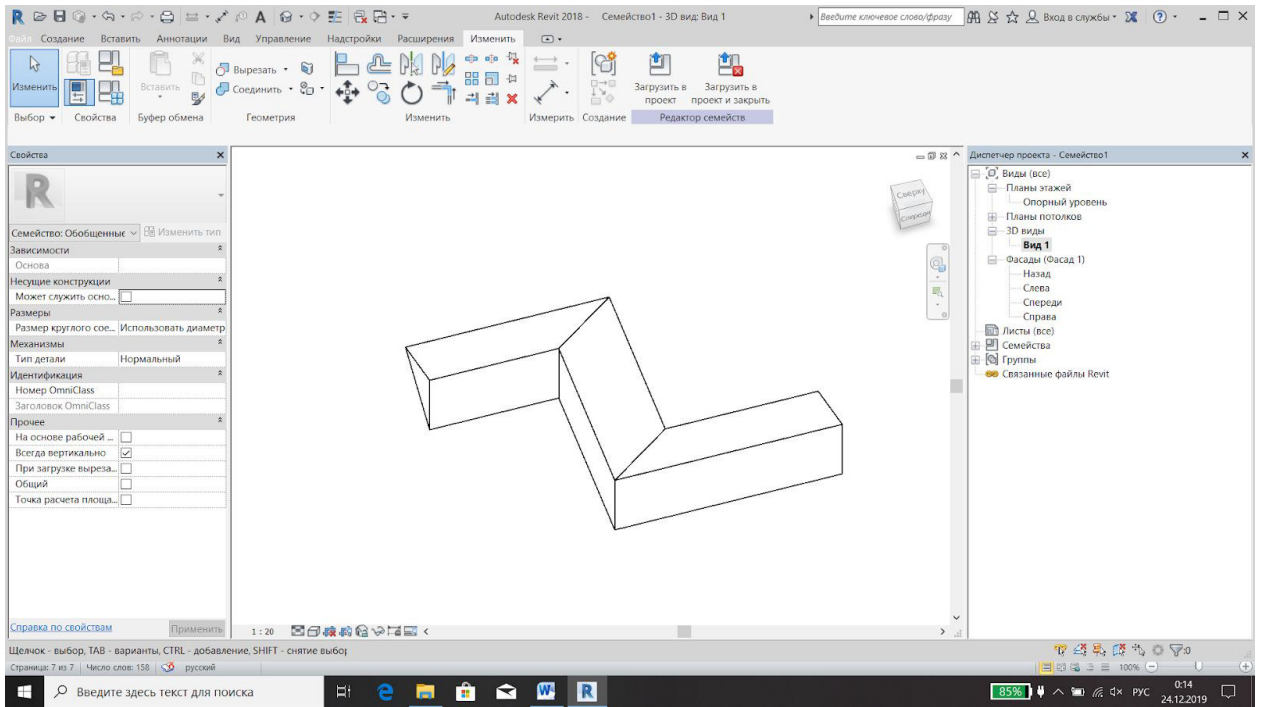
Autodesk Revit 2018 - Семейство1 - 3D вид: Вид 1
Введите ключевое слово/фразу
Вход в службы

Файл Создание Вставить Аннотации Вид Управление Надстройки Расширения Изменить

Изменить
Вставить
Вырезать
Соединить
Загрузить в проект
Загрузить в проект и закрыть
Выбор Свойства Буфер обмена Геометрия Изменить Измерить Создание Редактор семейств

Свойства
Семейство: Обобщенные
Изменить тип
Зависимости
Основа
Несущие конструкции
Может служить осно...
Размеры
Размер круглого сое... Использовать диаметр
Механизмы
Тип детали Нормальный
Идентификация
Номер OmniClass
Заголовок OmniClass
Прочее
На основе рабочей ...
Всегда вертикально
При загрузке выреза...
Общий
Точка расчета площа...
Справка по свойствам
Применить

Сверху
Спереди

1 : 20

Диспетчер проекта - Семейство1
Виды (все)
Планы этажей
Опорный уровень
Планы потолков
3D виды
Вид 1
Фасады (Фасад 1)
Назад
Слева
Спереди
Справа
Листы (все)
Семейства
Группы
Связанные файлы Revit

Щелчок - выбор, TAB - варианты, CTRL - добавление, SHIFT - снятие выбор
:0
Страница: 7 из 7 Число слов: 158 русский
100%

Введите здесь текст для поиска
85%
РУС
0:14
24.12.2019